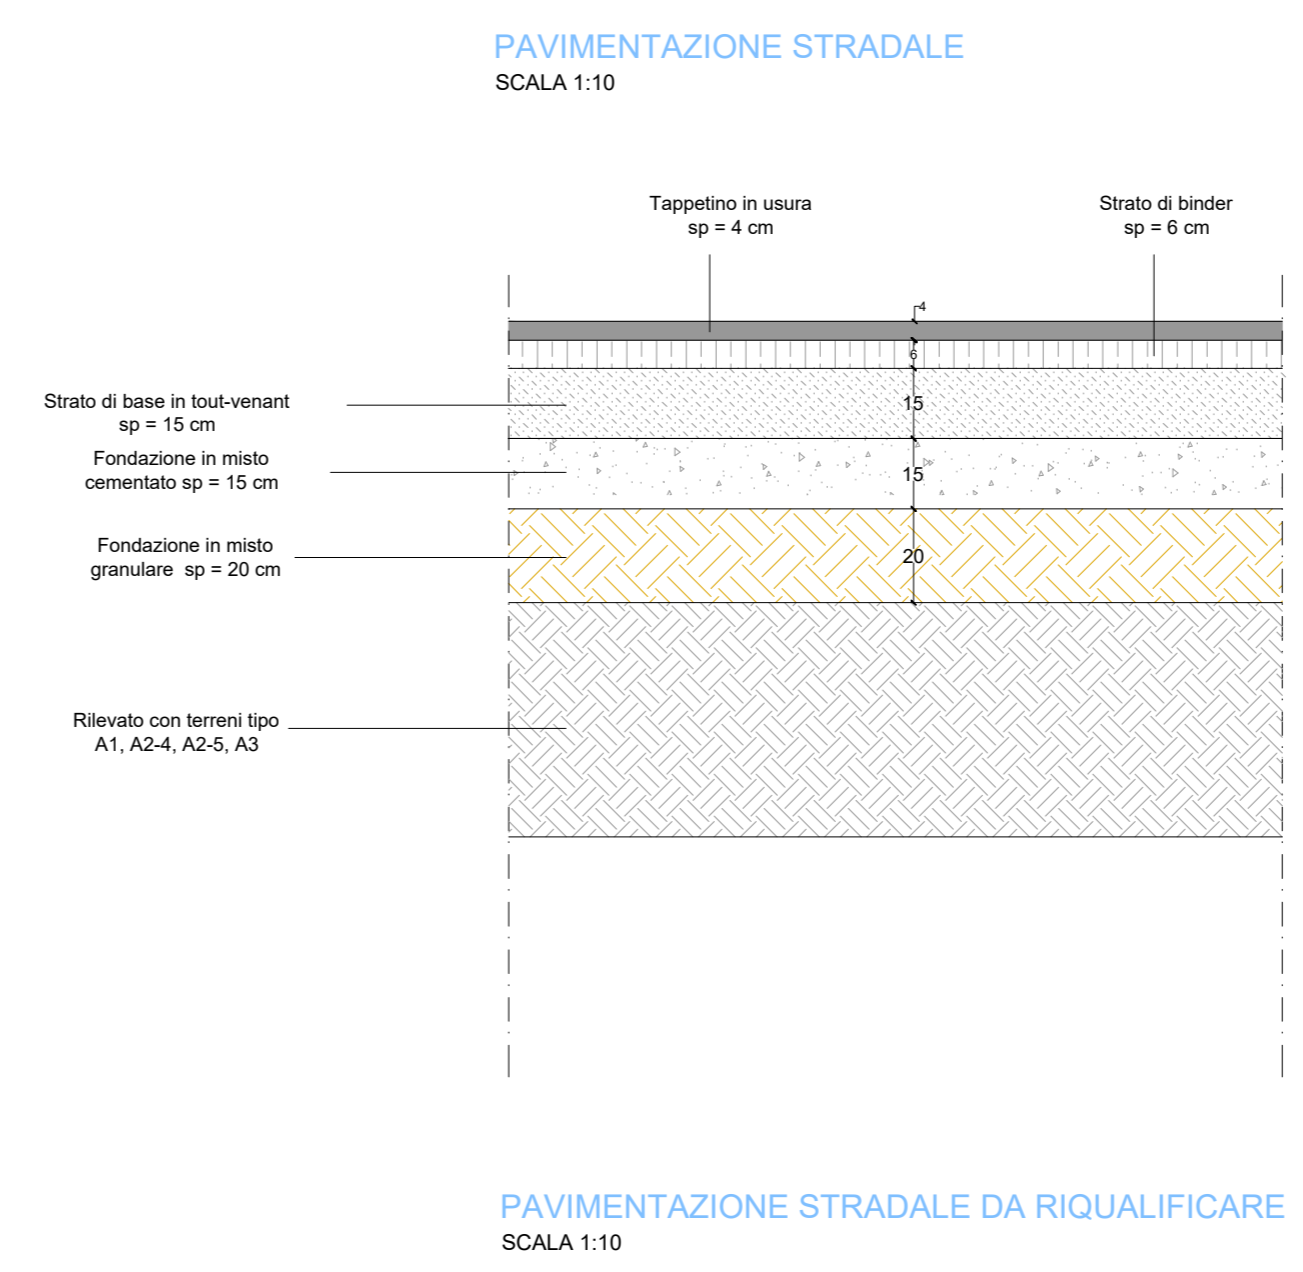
PAVIMENTAZIONE STRADALE
SCALA 1:10

Tappetino in usura
sp = 4 cm

Strato di binder
sp = 6 cm

4
6

Strato di base in tout-venant
sp = 15 cm

15

Fondazione in misto
cementato sp = 15 cm

15

Fondazione in misto
granulare sp = 20 cm

20

Rilevato con terreni tipo
A1, A2-4, A2-5, A3

PAVIMENTAZIONE STRADALE DA RIQUALIFICARE
SCALA 1:10